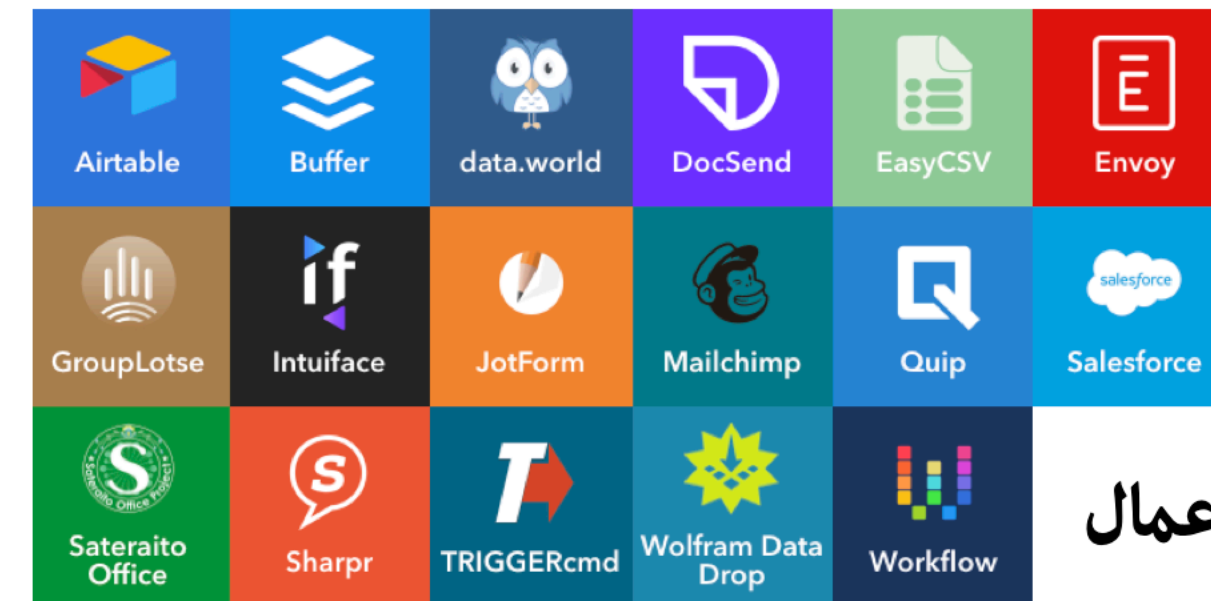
Airtable

Buffer

data.world

DocSend

EasyCSV

Envoy

GroupLotse

if

Intuiface

JotForm

Mailchimp

Quip

salesforce

Salesforce

Sateraito Office Project

Sateraito Office

S

Sharpr

T

TRIGGERcmd

Wolfram Data Drop

Workflow

عمال